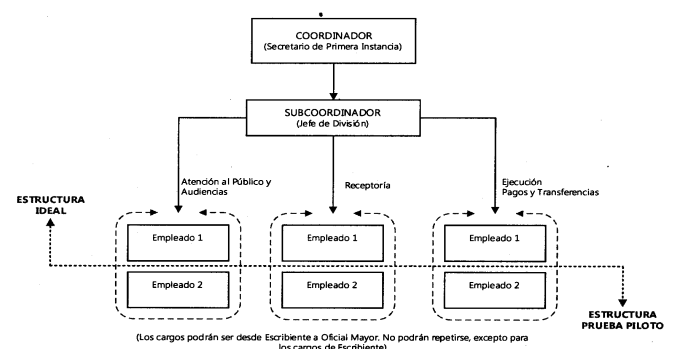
COORDINADOR
(Secretario de Primera Instancia)

SUBCOORDINADOR
(Jefe de División)

Atención al Público y Audiencias

Receptoría

Ejecución
Pagos y Transferencias

ESTRUCTURA IDEAL

Empleado 1

Empleado 2

Empleado 1

Empleado 2

Empleado 1

Empleado 2

ESTRUCTURA PRUEBA PILOTO

(Los cargos podrán ser desde Escribiente a Oficial Mayor. No podrán repetirse, excepto para los cargos de Escribiente)